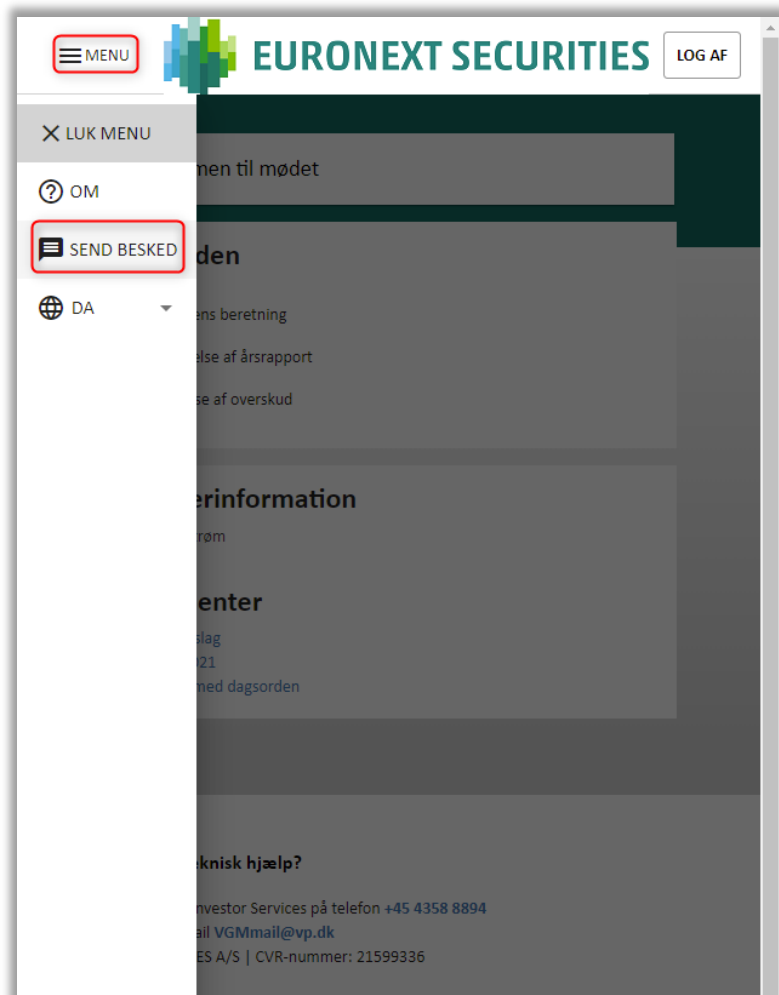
MENU

EURONEXT SECURITIES

LOG AF

LUK MENU

OM

SEND BESKED

DA

men til mødet

den

ens beretning

else af årsrapport

se af overskud

erinformation

røm

enter

slag

21

med dagsorden

eknisk hjælp?

nvestor Services på telefon +45 4358 8894

ail VGMmail@vp.dk

ES A/S | CVR-nummer: 21599336